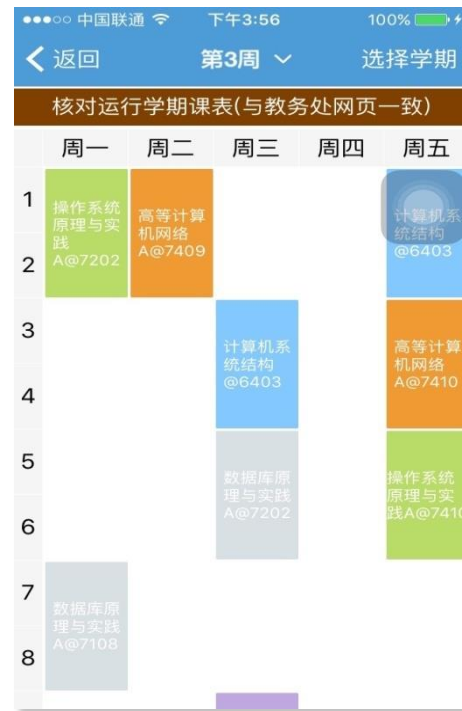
●●●○○ 中国联通 下午3:56 100%

返回 第3周 选择学期

核对运行学期课表(与教务处网页一致)

| | 周一 | 周二 | 周三 | 周四 | 周五 |
|---|---|---|---|---|---|
| 1 | 操作系统原理与实践 A@7202 | 高等计算机网络 A@7409 | | | 计算机系统结构 @6403 |
| 2 | | | | | |
| 3 | | | 计算机系统结构 @6403 | | 高等计算机网络 A@7410 |
| 4 | | | | | |
| 5 | | | 数据库原理与实践 A@7202 | | 操作系统原理与实践A@741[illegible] |
| 6 | | | | | |
| 7 | 数据库原理与实践 A@7108 | | | | |
| 8 | | | | | |